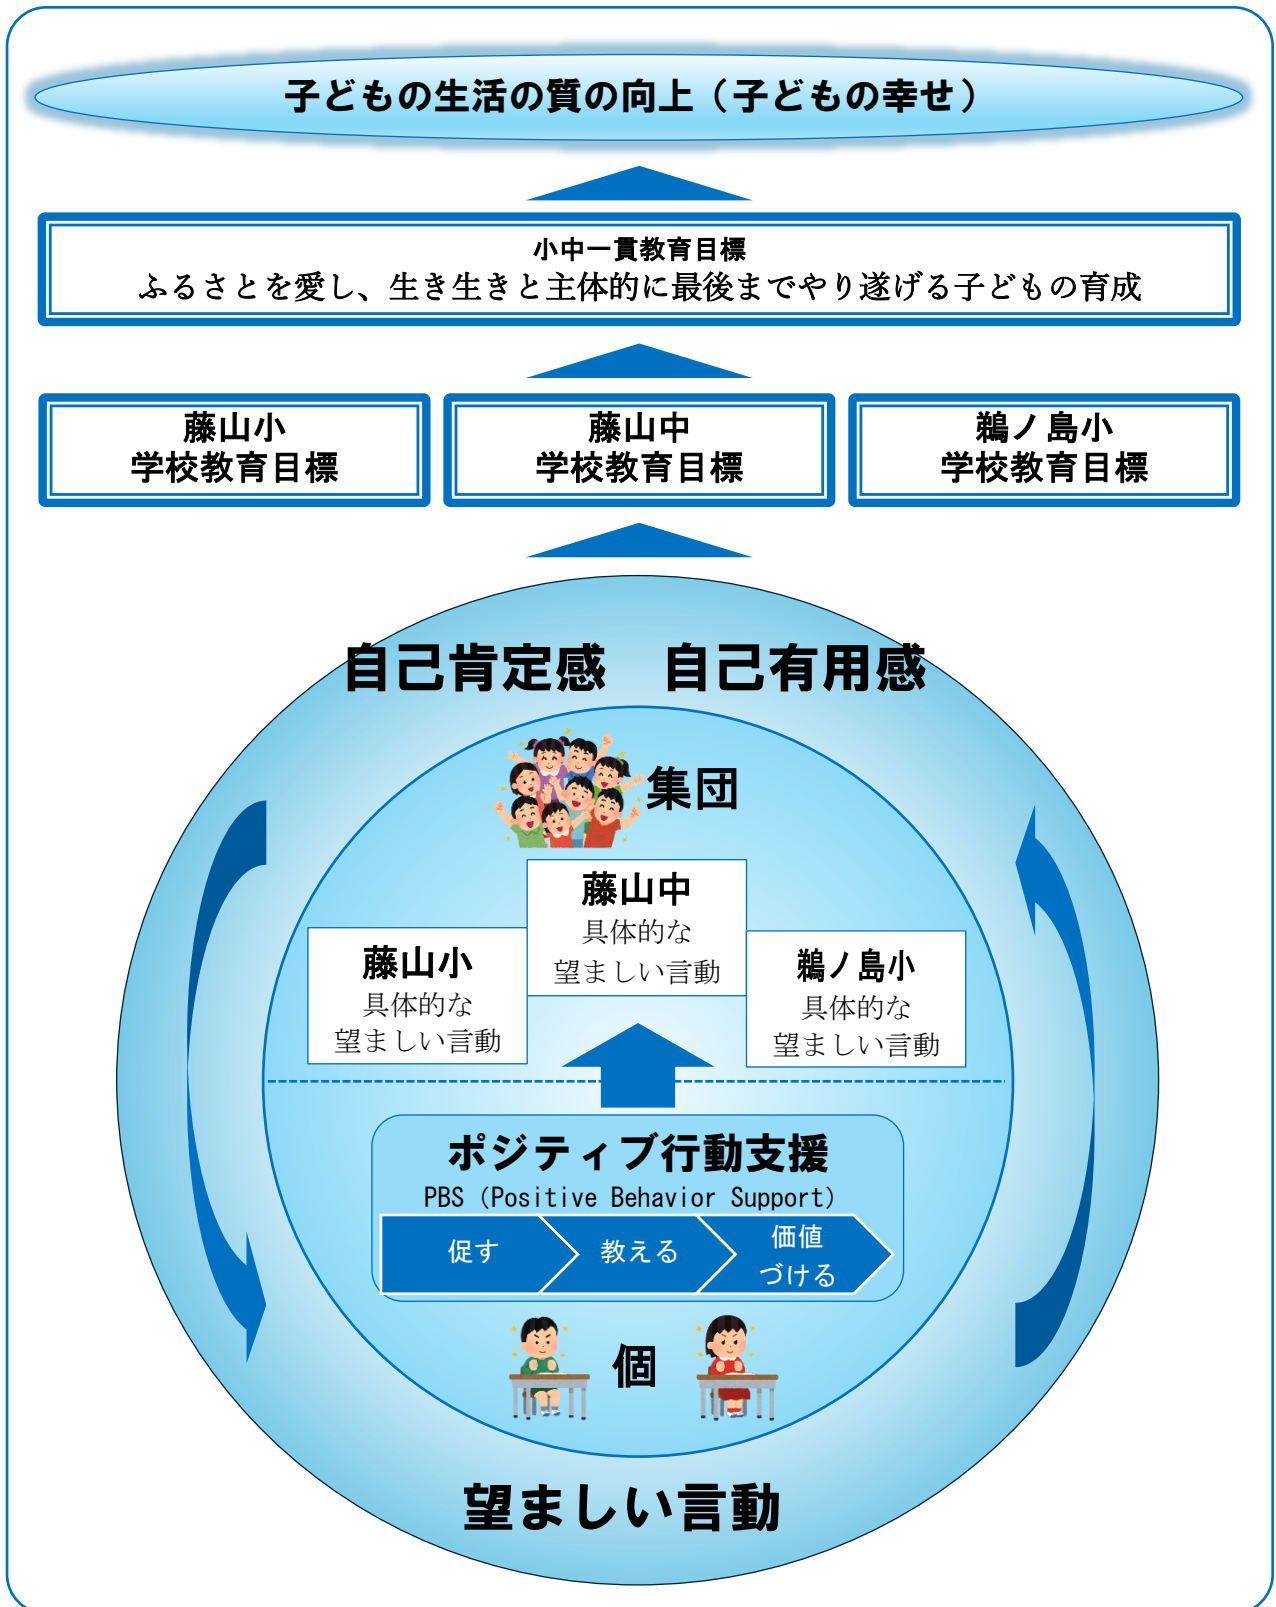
子どもの生活の質の向上（子どもの幸せ）

小中一貫教育目標
ふるさとを愛し、生き生きと主体的に最後までやり遂げる子どもの育成

藤山小
学校教育目標

藤山中
学校教育目標

鵜ノ島小
学校教育目標

自己肯定感　自己有用感

集団

藤山中
具体的な
望ましい言動

藤山小
具体的な
望ましい言動

鵜ノ島小
具体的な
望ましい言動

ポジティブ行動支援
PBS（Positive Behavior Support）

促す

教える

価値
づける

個

望ましい言動